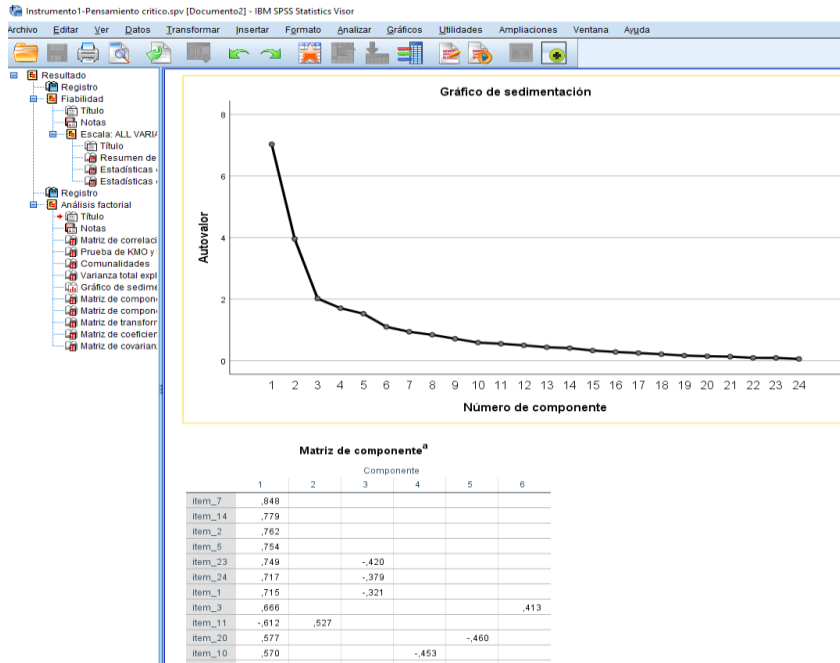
Instrumento1-Pensamiento critico.spv [Documento2] - IBM SPSS Statistics Visor

Archivo Editar Ver Datos Transformar Insertar Formato Analizar Gráficos Utilidades Ampliaciones Ventana Ayuda

Resultado
Registro
Fiabilidad
Título
Notas
Escala: ALL VARIA
Título
Resumen de
Estadísticas
Estadísticas
Registro
Análisis factorial
Título
Notas
Matriz de correlaci
Prueba de KMO y
Comunalidades
Varianza total expl
Gráfico de sedime
Matriz de compon
Matriz de compon
Matriz de transforr
Matriz de coeficier
Matriz de covarian

Gráfico de sedimentación

Autovalor

8
6
4
2
0

1 2 3 4 5 6 7 8 9 10 11 12 13 14 15 16 17 18 19 20 21 22 23 24

Número de componente

Matriz de componente$^a$

| | Componente | | | | | |
|---|---|---|---|---|---|---|
| | 1 | 2 | 3 | 4 | 5 | 6 |
| item_7 | ,848 | | | | | |
| item_14 | ,779 | | | | | |
| item_2 | ,762 | | | | | |
| item_5 | ,754 | | | | | |
| item_23 | ,749 | | -,420 | | | |
| item_24 | ,717 | | -,379 | | | |
| item_1 | ,715 | | -,321 | | | |
| item_3 | ,666 | | | | | ,413 |
| item_11 | -,612 | ,527 | | | | |
| item_20 | ,577 | | | | -,460 | |
| item_10 | ,570 | | | -,453 | | |